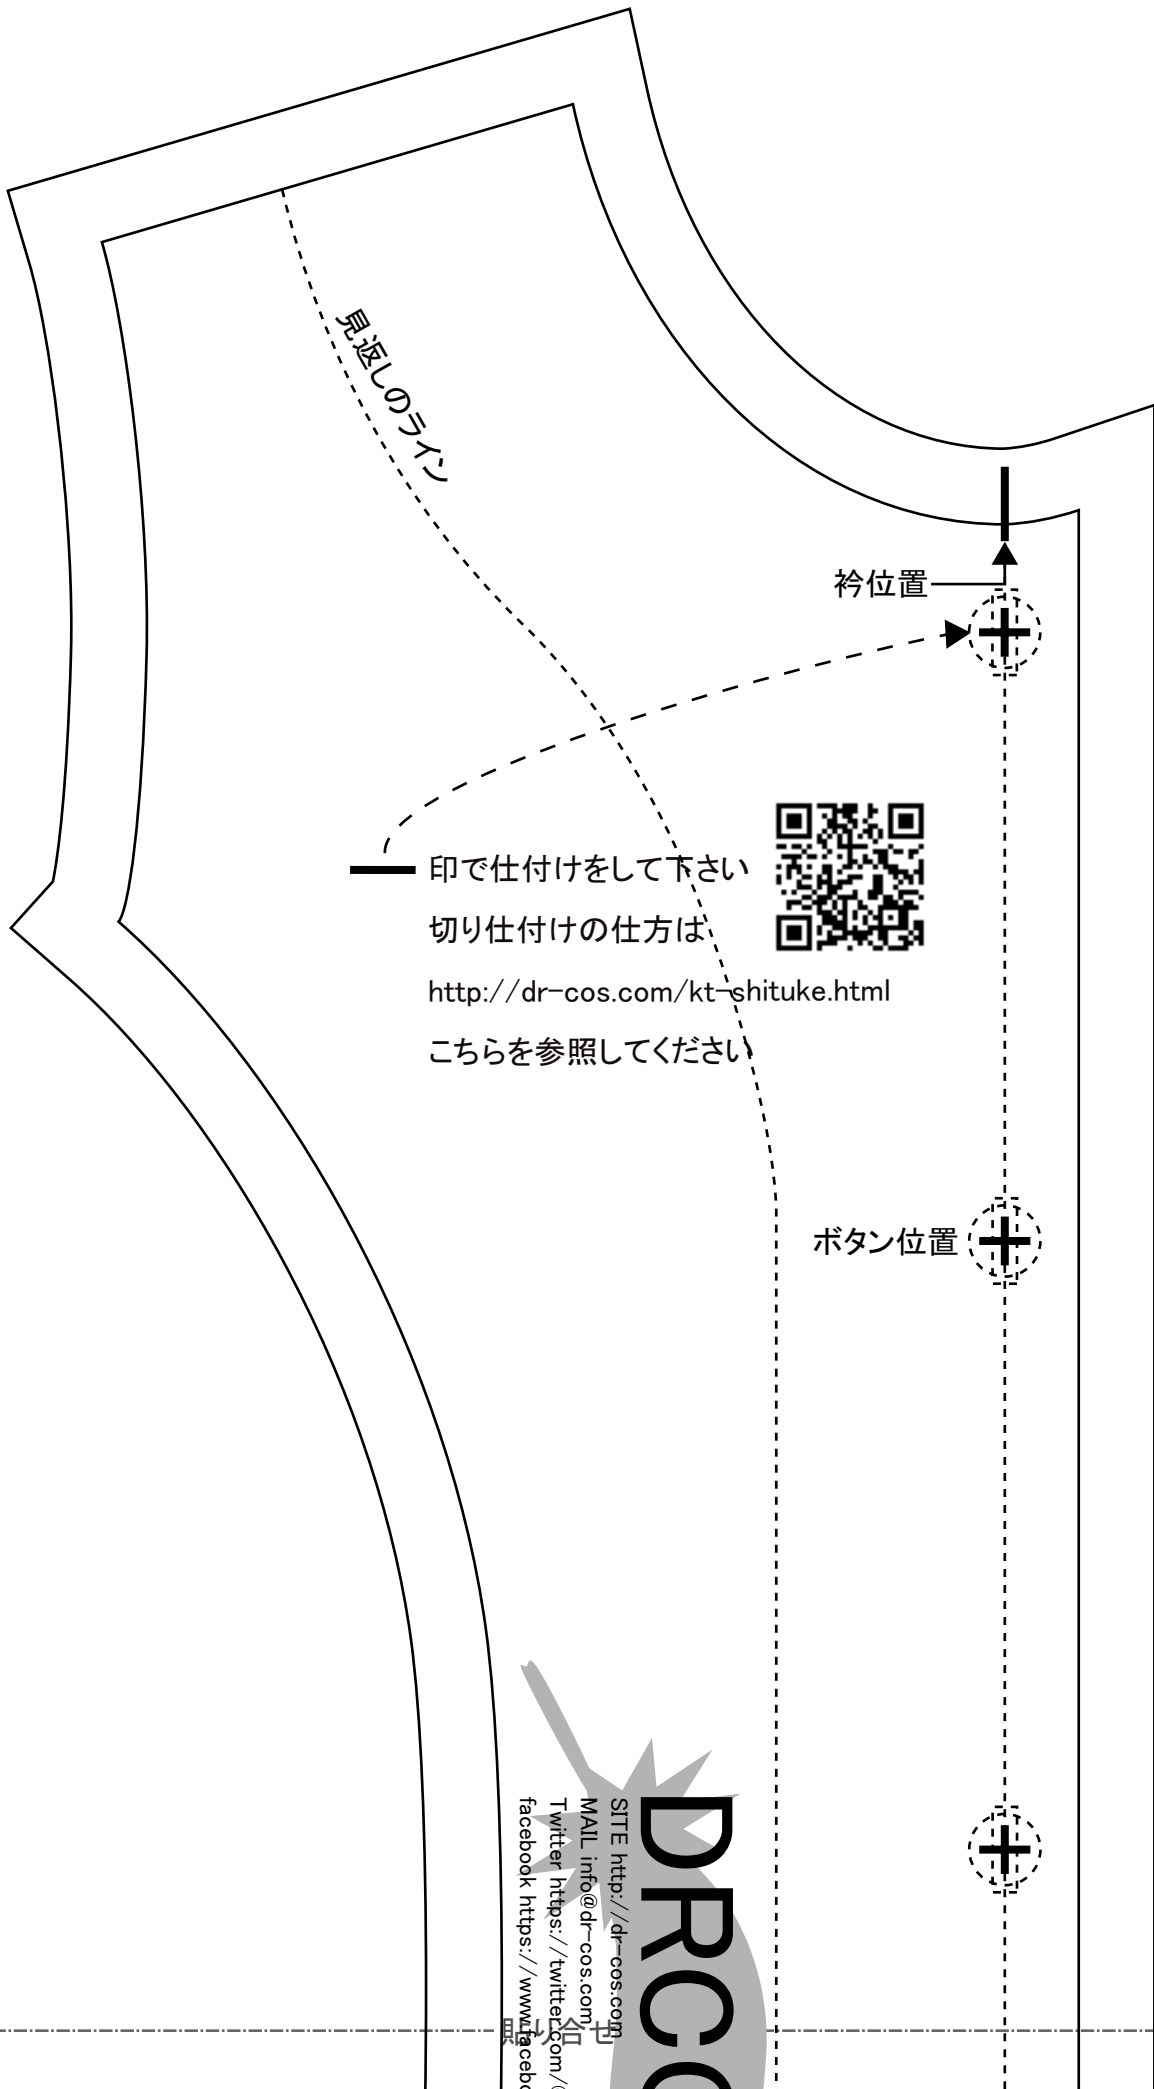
見返しのライン

衿位置

印で仕付けをして下さい

切り仕付けの仕方は

http://dr-cos.com/kt-shituke.html

こちらを参照してください

ボタン位置

DRCO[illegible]

SITE http://dr-cos.com
MAIL info@dr-cos.com
Twitter https://twitter.com/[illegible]
facebook https://www.facebo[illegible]

貼り合せ